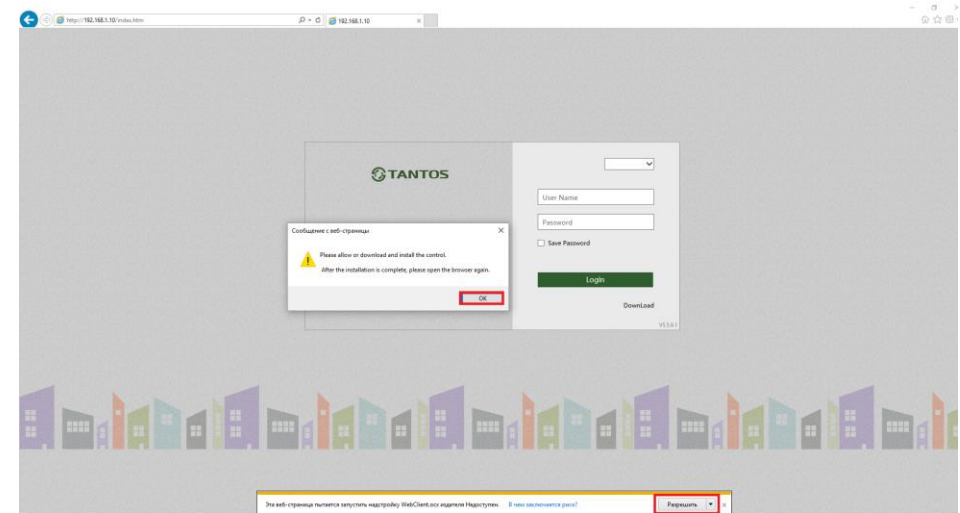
http://192.168.1.10/index.htm
192.168.1.10

TANTOS

User Name
Password
Save Password
Login
DownLoad
V1.5.0.1

Сообщение с веб-страницы
Please allow or download and install the control.
After the installation is complete, please open the browser again.
OK

Эта веб-страница пытается запустить надстройку WebClient.ocx издателя Недоступен. В чем заключается риск?
Разрешить